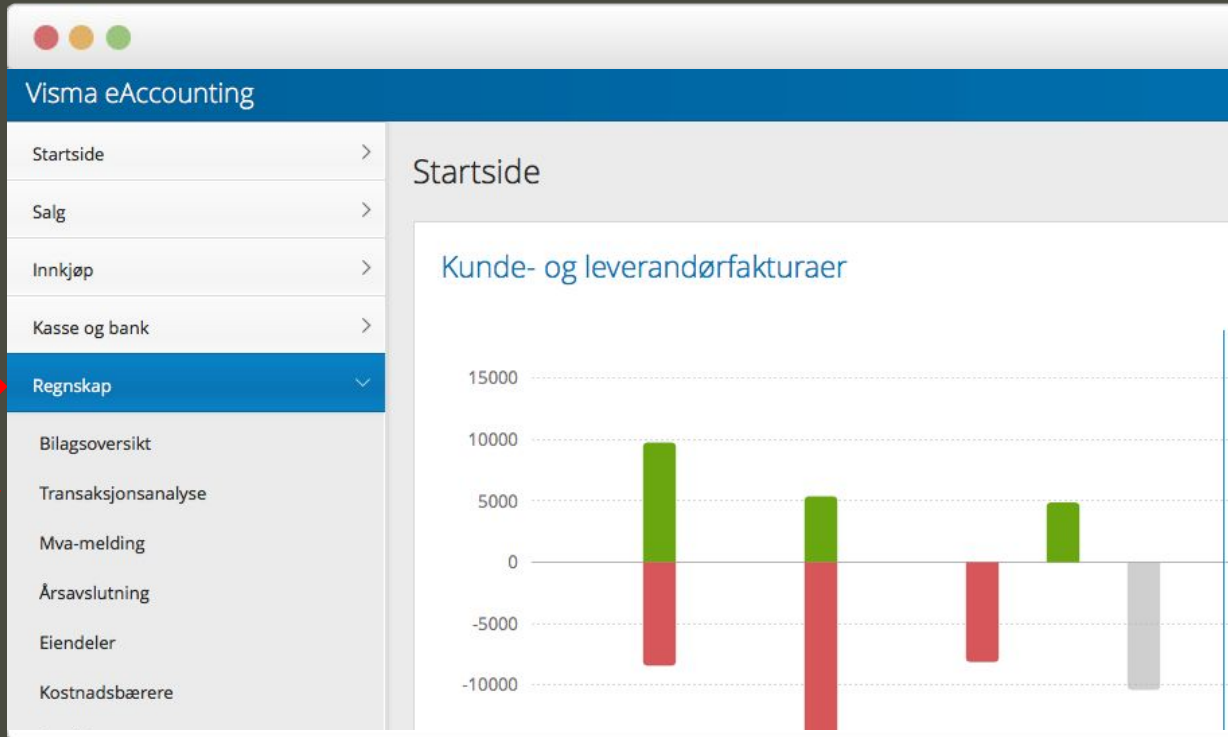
Visma eAccounting

Startside
Salg
Innkjøp
Kasse og bank
Regnskap
Bilagsoversikt
Transaksjonsanalyse
Mva-melding
Årsavslutning
Eiendeler
Kostnadsbærere

Startside

Kunde- og leverandørfakturaer

15000
10000
5000
0
-5000
-10000